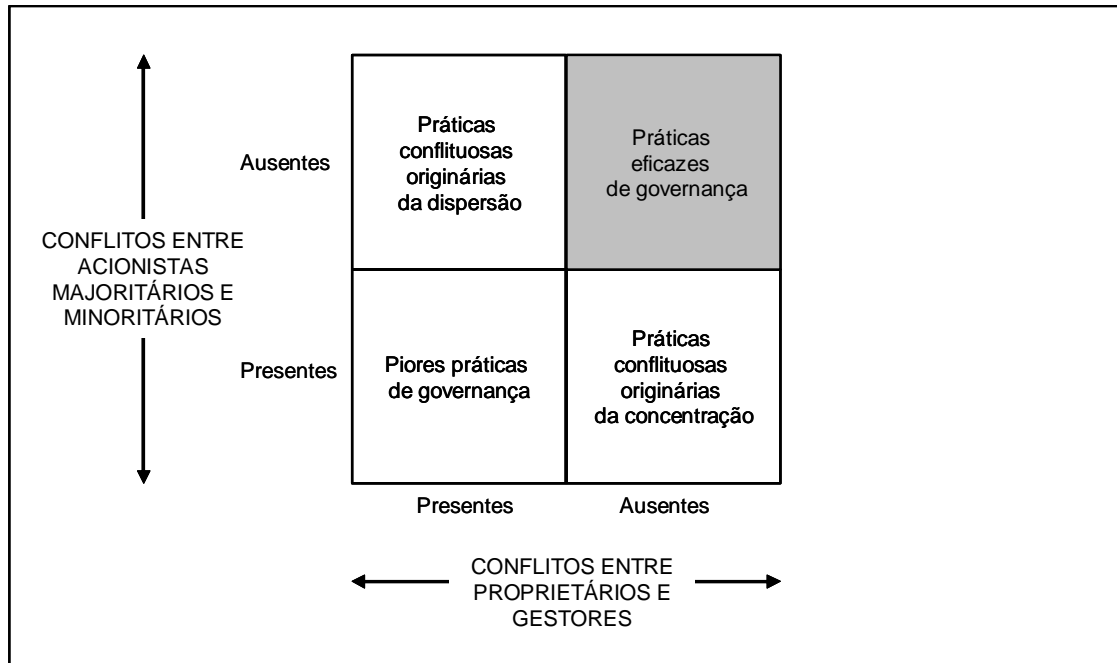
CONFLITOS ENTRE ACIONISTAS MAJORITÁRIOS E MINORITÁRIOS

Ausentes

Práticas conflituosas originárias da dispersão

Práticas eficazes de governança

Presentes

Piores práticas de governança

Práticas conflituosas originárias da concentração

Presentes

Ausentes

CONFLITOS ENTRE PROPRIETÁRIOS E GESTORES